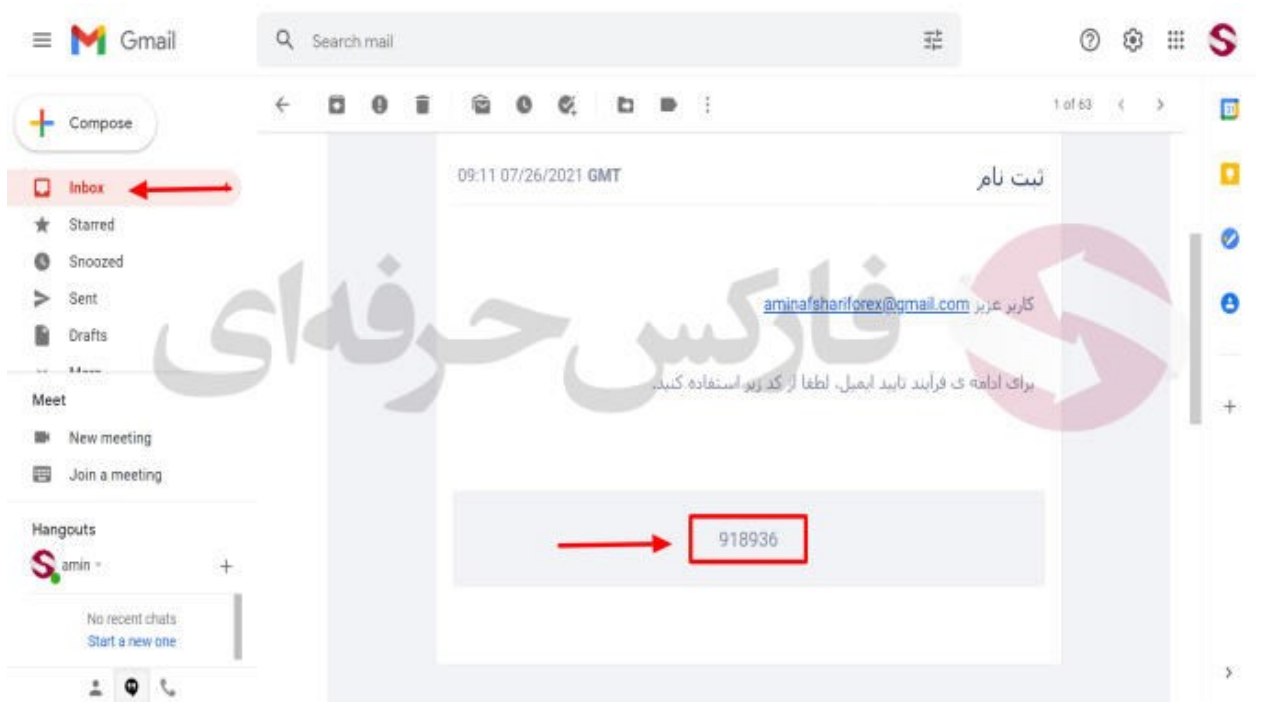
Gmail

Search mail

Compose

Inbox

Starred

Snoozed

Sent

Drafts

Meet

New meeting

Join a meeting

Hangouts

amin

No recent chats
Start a new one

1 of 63

09:11 07/26/2021 GMT

ثبت نام

کاربر عزیز aminafshariforex@gmail.com

برای ادامه ی فرآیند تایید ایمیل، لطفا از کد زیر استفاده کنید.

918936

فارکس حرفه‌ای